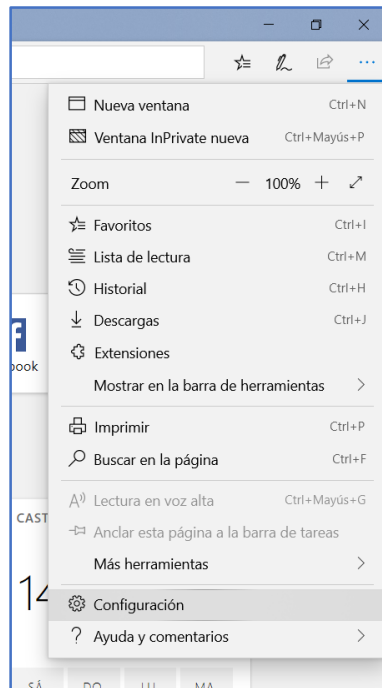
Nueva ventana Ctrl+N
Ventana InPrivate nueva Ctrl+Mayús+P

Zoom — 100% +

Favoritos Ctrl+I
Lista de lectura Ctrl+M
Historial Ctrl+H
Descargas Ctrl+J
Extensiones
Mostrar en la barra de herramientas >

Imprimir Ctrl+P
Buscar en la página Ctrl+F

Lectura en voz alta Ctrl+Mayús+G
Anclar esta página a la barra de tareas
Más herramientas >

Configuración
Ayuda y comentarios >

f
book
CAST
14
SÁ DO LU MA